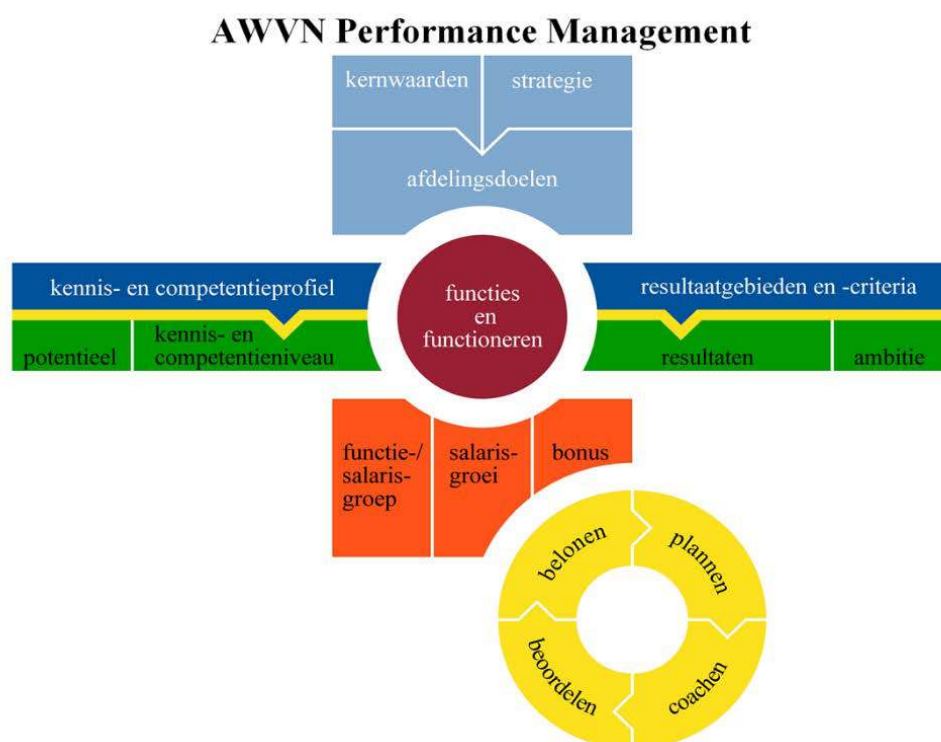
AWVN Performance Management

kernwaarden

strategie

afdelingsdoelen

kennis- en competentieprofiel

potentieel

kennis- en competentieniveau

functies en functioneren

resultaatgebieden en -criteria

resultaten

ambitie

functie-/ salarisgroep

salarisgroei

bonus

belonen

plannen

beoordelen

coachen